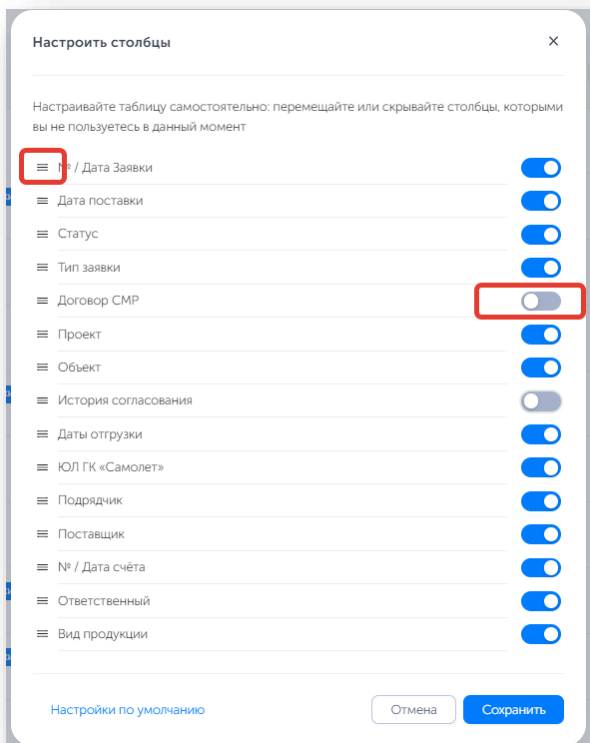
Настроить столбцы

×

Настраивайте таблицу самостоятельно: перемещайте или скрывайте столбцы, которыми вы не пользуетесь в данный момент

№ / Дата Заявки

Дата поставки

Статус

Тип заявки

Договор СМР

Проект

Объект

История согласования

Даты отгрузки

ЮЛ ГК «Самолет»

Подрядчик

Поставщик

№ / Дата счёта

Ответственный

Вид продукции

Настройки по умолчанию

Отмена

Сохранить